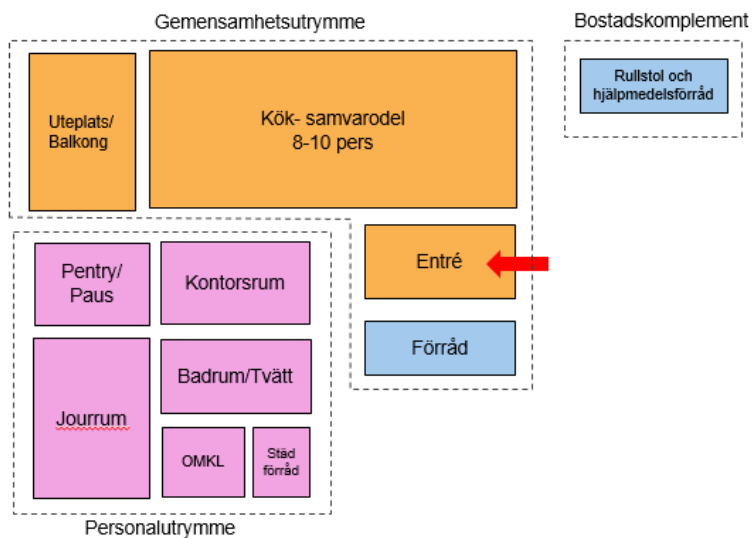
Gemensamhetsutrymme

Bostadskomplement

Rullstol och hjälpmedelsförråd

Uteplats/ Balkong

Kök- samvarodel 8-10 pers

Entré

Förråd

Pentry/ Paus

Kontorsrum

Badrum/Tvätt

Jourrum

OMKL

Städ förråd

Personalutrymme